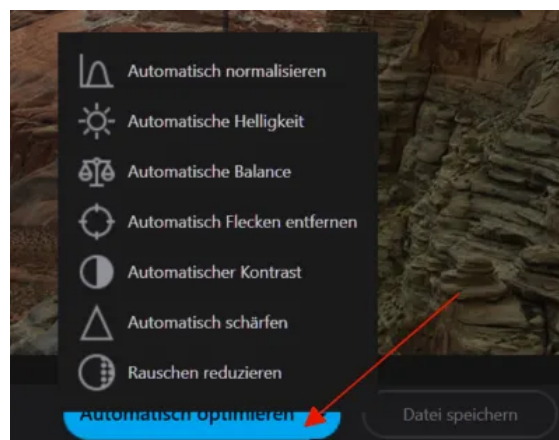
Automatisch normalisieren

Automatische Helligkeit

Automatische Balance

Automatisch Flecken entfernen

Automatischer Kontrast

Automatisch schärfen

Rauschen reduzieren

Automatisch optimieren

Datei speichern